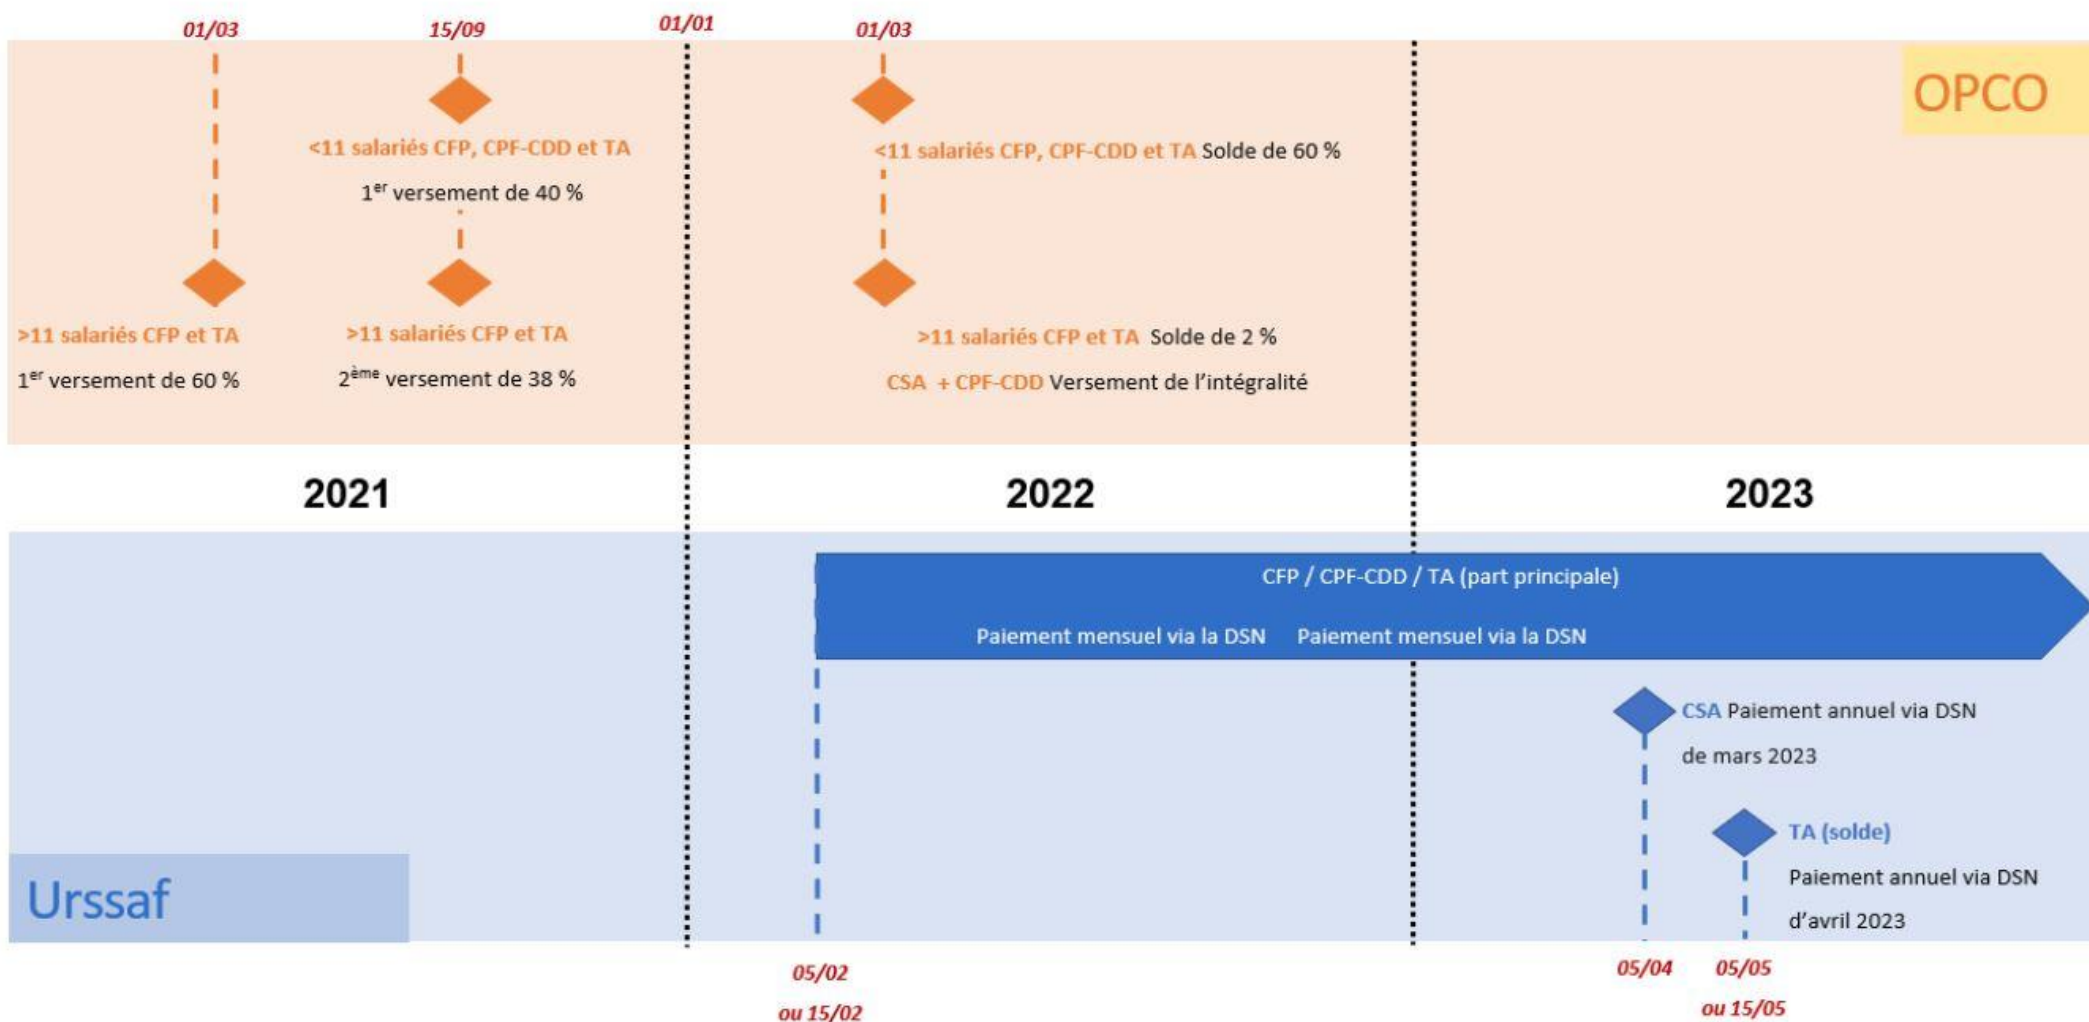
01/03 15/09 01/01 01/03

OPCO

<11 salariés CFP, CPF-CDD et TA

1$^{er}$ versement de 40 %

<11 salariés CFP, CPF-CDD et TA Solde de 60 %

>11 salariés CFP et TA

1$^{er}$ versement de 60 %

>11 salariés CFP et TA

2$^{ème}$ versement de 38 %

>11 salariés CFP et TA Solde de 2 %

CSA + CPF-CDD Versement de l'intégralité

2021

2022

2023

CFP / CPF-CDD / TA (part principale)

Paiement mensuel via la DSN Paiement mensuel via la DSN

CSA Paiement annuel via DSN de mars 2023

TA (solde) Paiement annuel via DSN d'avril 2023

Urssaf

05/02 ou 15/02

05/04

05/05 ou 15/05